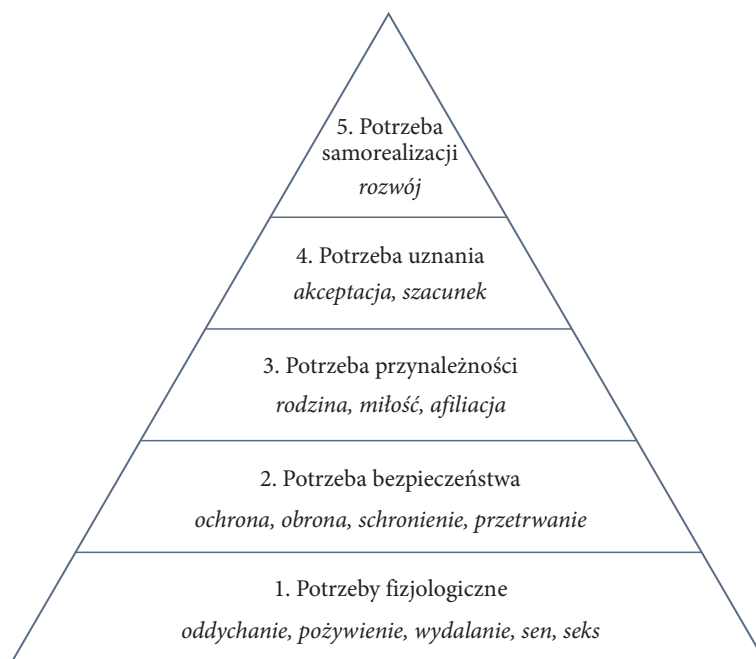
5. Potrzeba samorealizacji
rozwój

4. Potrzeba uznania
akceptacja, szacunek

3. Potrzeba przynależności
rodzina, miłość, afiliacja

2. Potrzeba bezpieczeństwa
ochrona, obrona, schronienie, przetrwanie

1. Potrzeby fizjologiczne
oddychanie, pożywienie, wydalanie, sen, seks